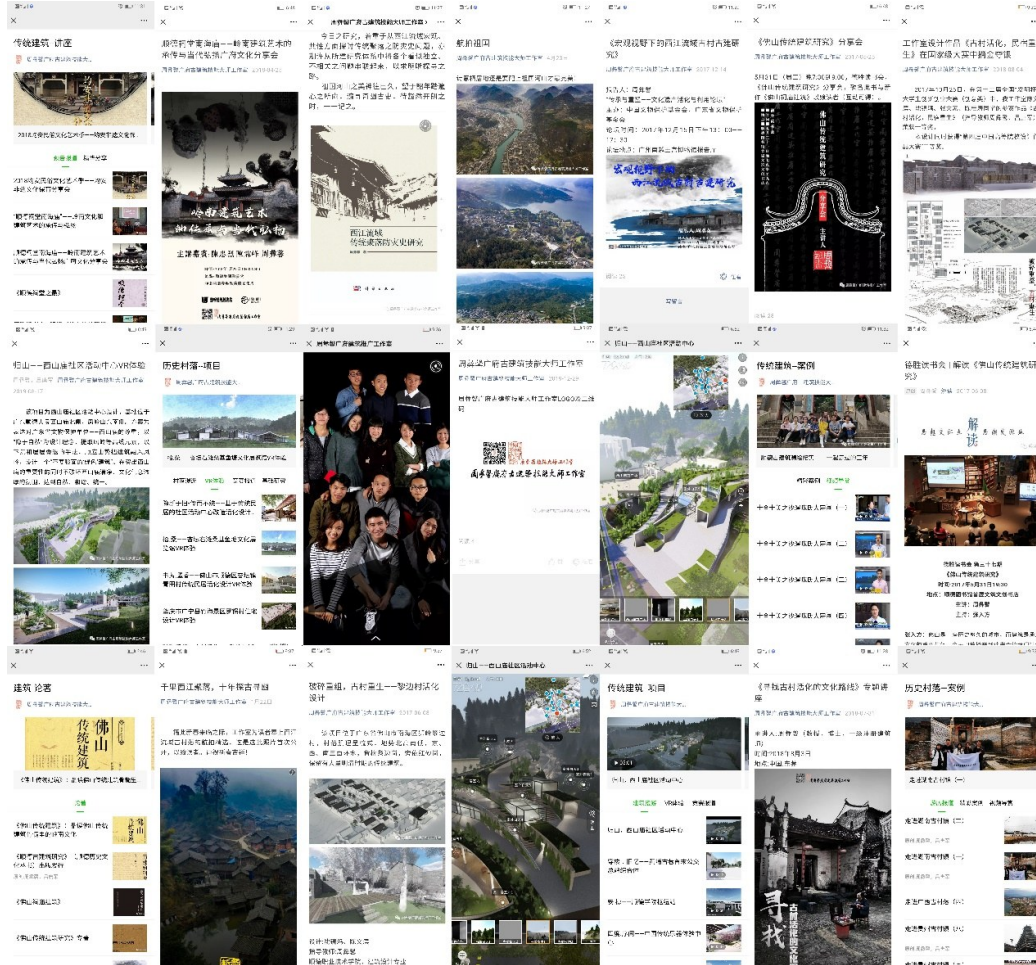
传统建筑 讲座

岭南诗学宴饰——岭南建筑艺术的传统与当代发展分享会

航拍祖国

《宏观视野下的西江流域古村落研究》分享会

《佛山传统建筑研究》分享会

工作室设计作品《古村活化，民间重生》在国家级大赛中获金奖

岭南建筑艺术的传统与当代发展

西江流域传统建筑历史研究

宏观视野下的西江流域古村落研究

佛山传统建筑研究

归山——西山庙社区活动中心VR体验

历史村落-项目

湖南华广南古建筑技艺大师工作室

传统建筑-案例

徐胜武书友 | 解读《佛山传统建筑研究》

解读

建筑 论著

佛山传统建筑

千里西江流域，十年探古寻踪

探究重组，古村重生——梦动村活化设计

归山——西山庙社区活动中心

传统建筑 项目

《广东古村活化的文化路径》专题讲座

历史村落-案例

寻找